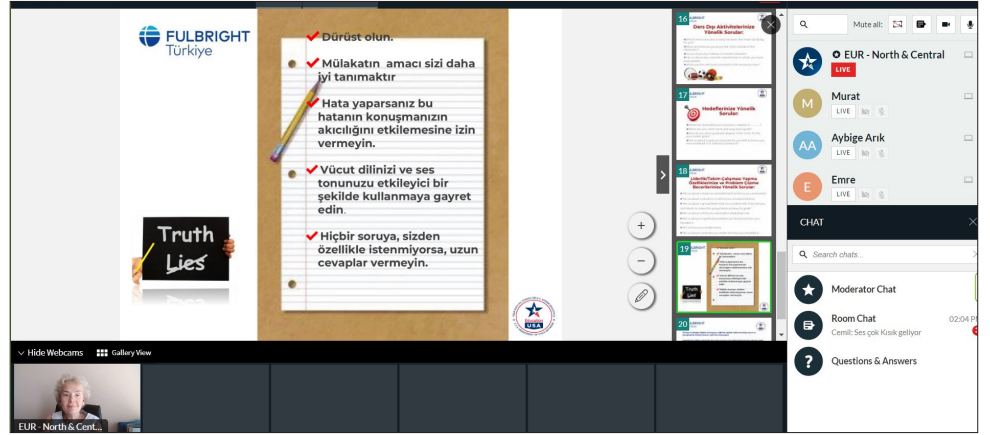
FULBRIGHT
Türkiye

Dürüst olun.

Mülakatın amacı sizi daha iyi tanımaktır

Hata yaparsanız bu hatanın konuşmanızın akıcılığını etkilemesine izin vermeyin.

Vücut dilinizi ve ses tonunuzu etkileyici bir şekilde kullanmaya gayret edin.

Hiçbir soruya, sizden özellikle istenmiyorsa, uzun cevaplar vermeyin.

Truth
Lies

EducationUSA

16
Ders Dışı Aktivitelerinize Yönelik Sorular:

17
Hedeflerinize Yönelik Sorular:

18
Liderlik/Takım Çalışması Yapma Özellikleriniz ve Problem Çözme Becerilerinize Yönelik Sorular

19

20

Mute all:

EUR - North & Central
LIVE

M
Murat
LIVE

AA
Aybige Arık
LIVE

E
Emre
LIVE

CHAT

Search chats...

Moderator Chat

Room Chat
02:04 P
Cemil: Ses çok Kısık geliyor

Questions & Answers

Hide Webcams
Gallery View

EUR - North & Cent...